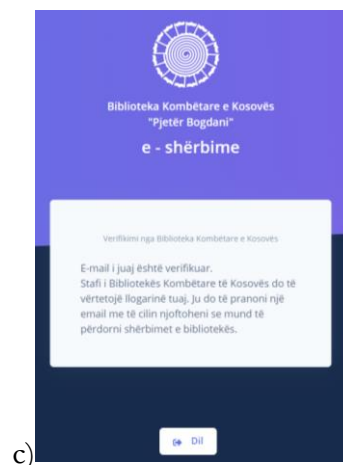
Biblioteka Kombëtare e Kosovës
"Pjetër Bogdani"

e - shërbime

Verifikimi nga Biblioteka Kombetare e Kosovës

E-mail i juaj është verifikuar.
Stafi i Bibliotekës Kombëtare të Kosovës do të vërtetojë llogarinë tuaj. Ju do të pranoni një email me të cilin njoftoheni se mund të përdorni shërbimet e bibliotekës.

Dil

c)